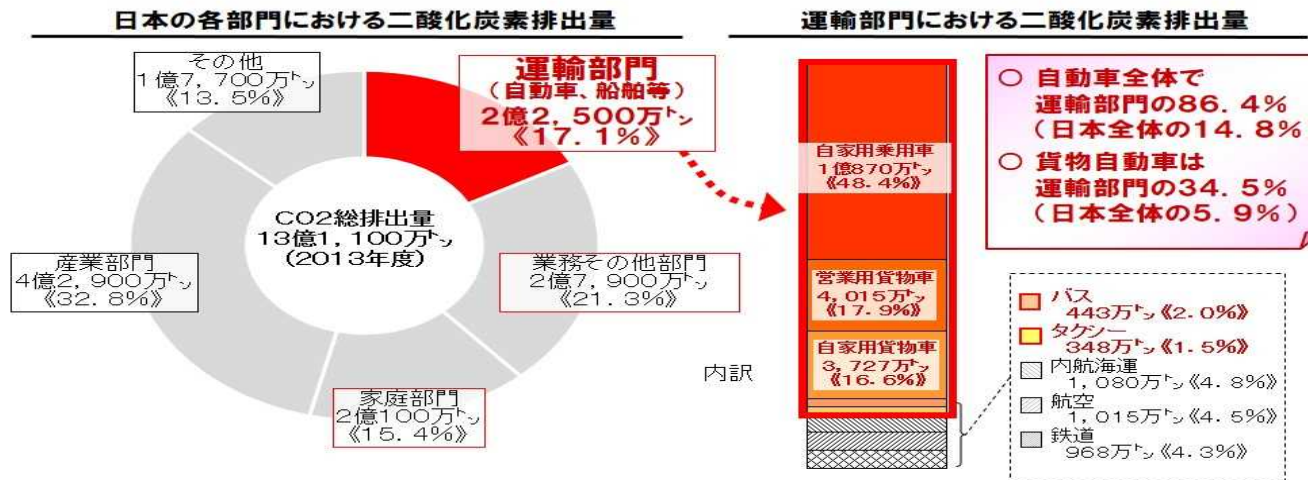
日本の各部門における二酸化炭素排出量

その他
1億7,700万トン
《13.5%》

運輸部門
(自動車、船舶等)
2億2,500万トン
《17.1%》

CO2総排出量
13億1,100万トン
(2013年度)

産業部門
4億2,900万トン
《32.8%》

業務その他部門
2億7,900万トン
《21.3%》

家庭部門
2億100万トン
《15.4%》

運輸部門における二酸化炭素排出量

○ 自動車全体で
運輸部門の86.4%
(日本全体の14.8%
○ 貨物自動車は
運輸部門の34.5%
(日本全体の5.9%)

自家用乗用車
1億870万トン
《48.4%》

営業用貨物車
4,015万トン
《17.9%》

自家用貨物車
3,727万トン
《16.6%》

内訳

バス
443万トン《2.0%》
タクシー
348万トン《1.5%》
内航海運
1,080万トン《4.8%》
航空
1,015万トン《4.5%》
鉄道
968万トン《4.3%》